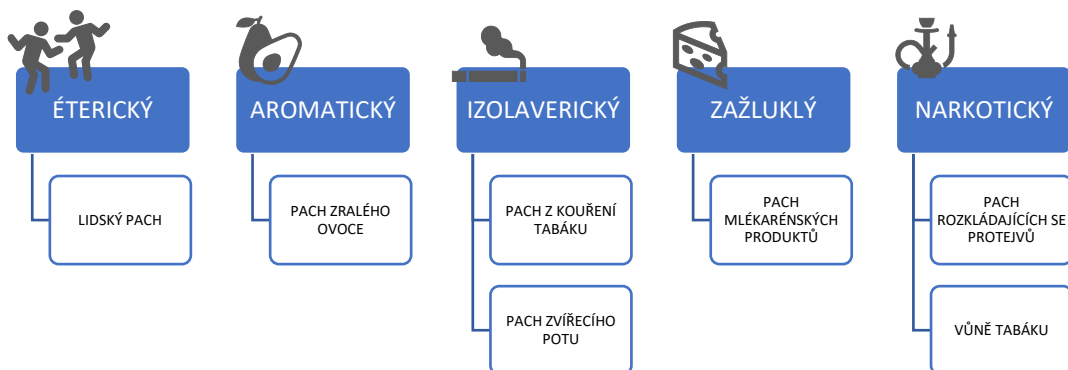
ÉTERICKÝ

LIDSKÝ PACH

AROMATICKÝ

PACH ZRALÉHO OVOCE

IZOLAVERICKÝ

PACH Z KOUŘENÍ TABÁKU

PACH ZVÍŘECÍHO POTU

ZAŽLUKLÝ

PACH MLÉKARÉNSKÝCH PRODUKTŮ

NARKOTICKÝ

PACH ROZKLÁDAJÍCÍCH SE PROTEJVŮ

VŮNĚ TABÁKU